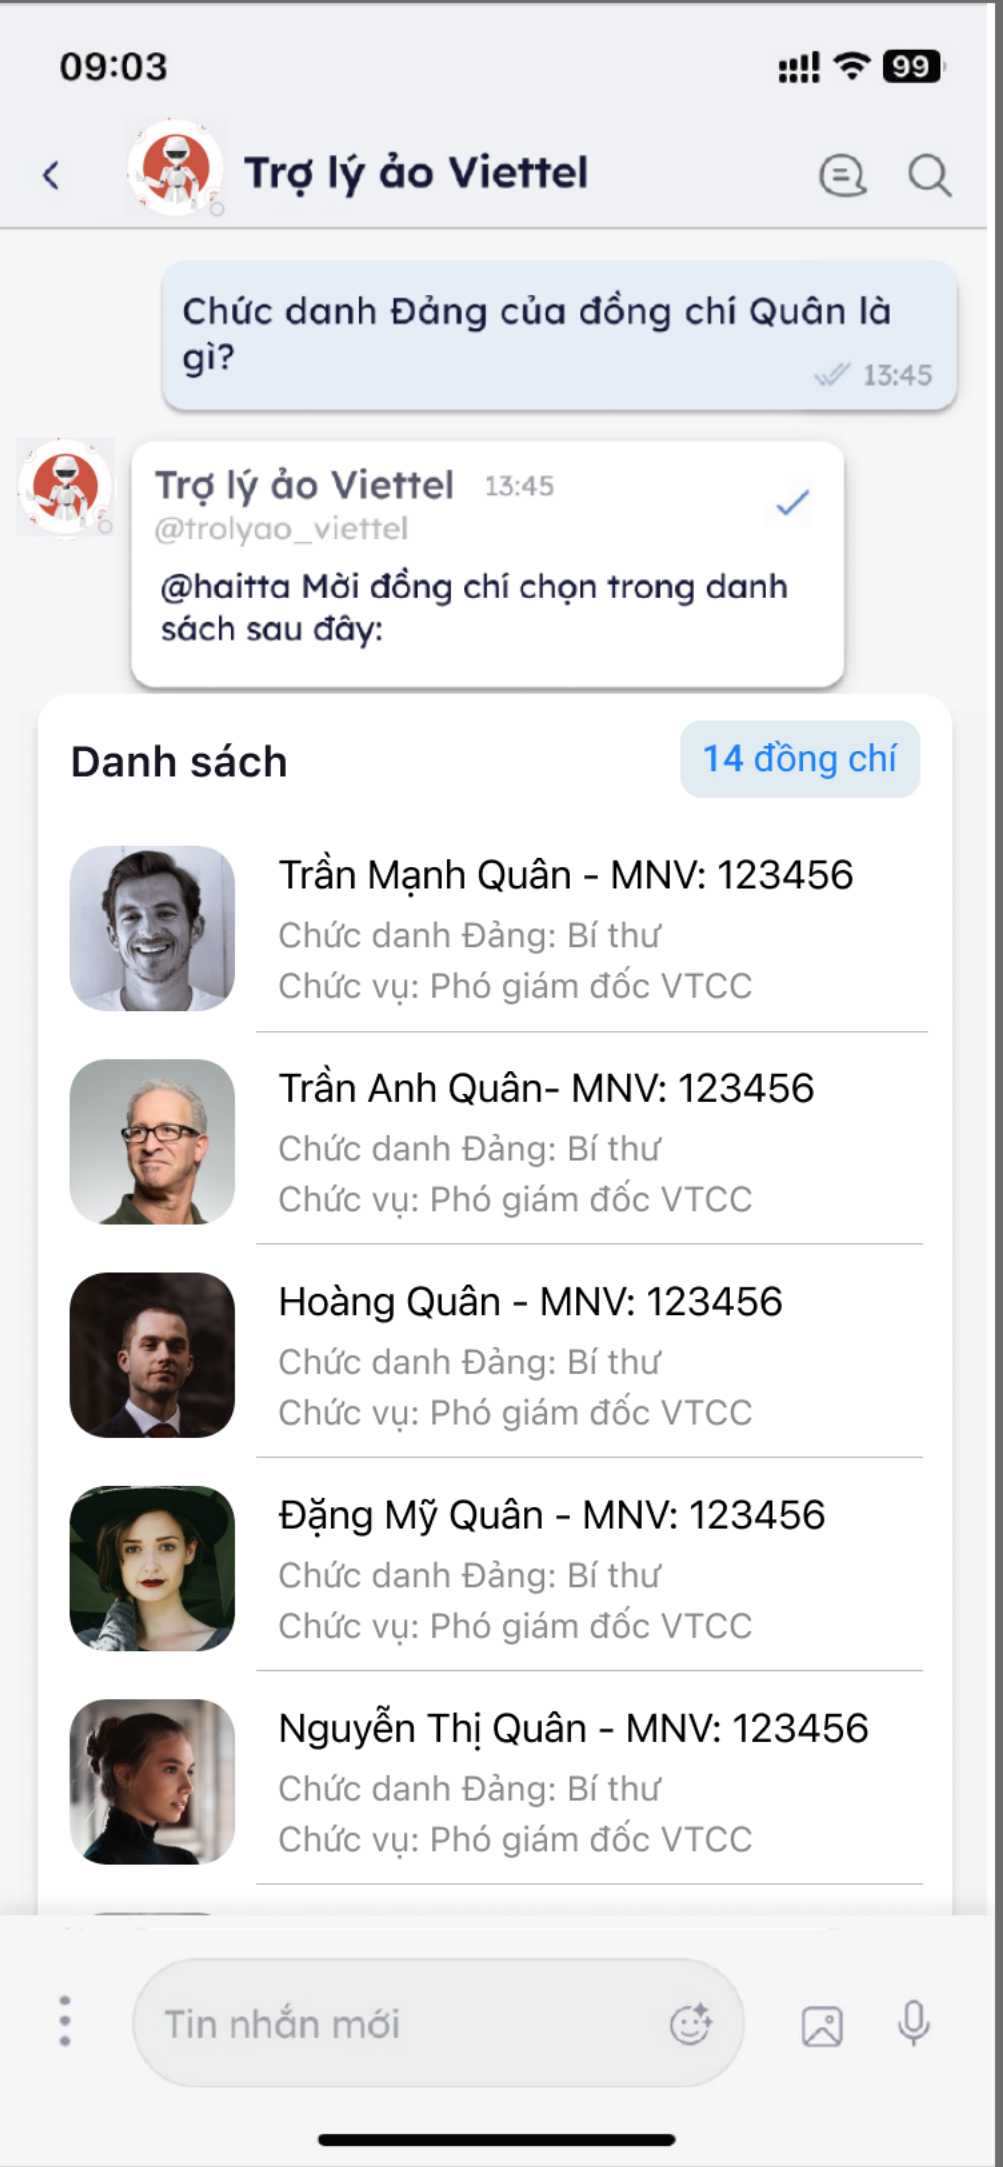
09:03

99

Trợ lý ảo Viettel

Chức danh Đảng của đồng chí Quân là gì?

13:45

Trợ lý ảo Viettel 13:45
@trolyao_viettel

@haitta Mời đồng chí chọn trong danh sách sau đây:

Danh sách

14 đồng chí

Trần Mạnh Quân - MNV: 123456
Chức danh Đảng: Bí thư
Chức vụ: Phó giám đốc VTCC

Trần Anh Quân- MNV: 123456
Chức danh Đảng: Bí thư
Chức vụ: Phó giám đốc VTCC

Hoàng Quân - MNV: 123456
Chức danh Đảng: Bí thư
Chức vụ: Phó giám đốc VTCC

Đặng Mỹ Quân - MNV: 123456
Chức danh Đảng: Bí thư
Chức vụ: Phó giám đốc VTCC

Nguyễn Thị Quân - MNV: 123456
Chức danh Đảng: Bí thư
Chức vụ: Phó giám đốc VTCC

Tin nhắn mới